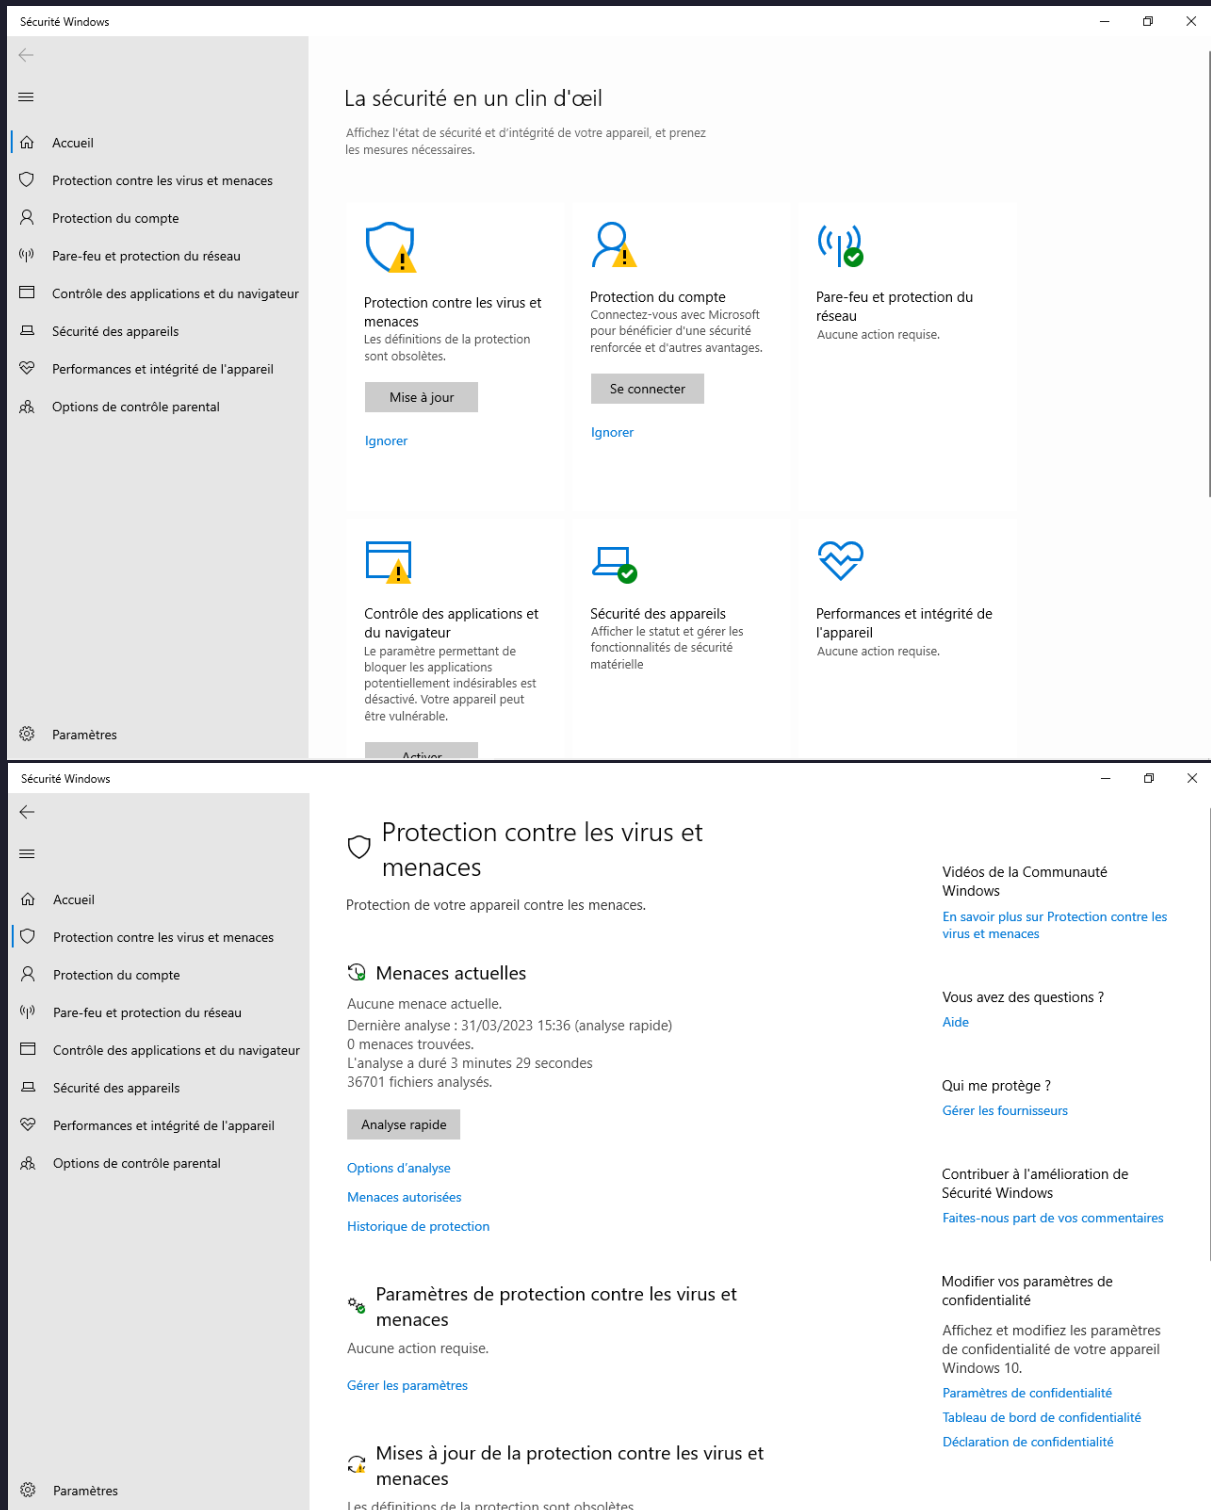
Sécurité Windows

Accueil
Protection contre les virus et menaces
Protection du compte
Pare-feu et protection du réseau
Contrôle des applications et du navigateur
Sécurité des appareils
Performances et intégrité de l'appareil
Options de contrôle parental
Paramètres

La sécurité en un clin d'œil

Affichez l'état de sécurité et d'intégrité de votre appareil, et prenez les mesures nécessaires.

Protection contre les virus et menaces
Les définitions de la protection sont obsolètes.
Mise à jour
Ignorer

Protection du compte
Connectez-vous avec Microsoft pour bénéficier d'une sécurité renforcée et d'autres avantages.
Se connecter
Ignorer

Pare-feu et protection du réseau
Aucune action requise.

Contrôle des applications et du navigateur
Le paramètre permettant de bloquer les applications potentiellement indésirables est désactivé. Votre appareil peut être vulnérable.
Activer

Sécurité des appareils
Afficher le statut et gérer les fonctionnalités de sécurité matérielle

Performances et intégrité de l'appareil
Aucune action requise.

Sécurité Windows

Accueil
Protection contre les virus et menaces
Protection du compte
Pare-feu et protection du réseau
Contrôle des applications et du navigateur
Sécurité des appareils
Performances et intégrité de l'appareil
Options de contrôle parental
Paramètres

Protection contre les virus et menaces

Protection de votre appareil contre les menaces.

Menaces actuelles
Aucune menace actuelle.
Dernière analyse : 31/03/2023 15:36 (analyse rapide)
0 menaces trouvées.
L'analyse a duré 3 minutes 29 secondes
36701 fichiers analysés.
Analyse rapide
Options d'analyse
Menaces autorisées
Historique de protection

Paramètres de protection contre les virus et menaces
Aucune action requise.
Gérer les paramètres

Mises à jour de la protection contre les virus et menaces
Les définitions de la protection sont obsolètes.

Vidéos de la Communauté Windows
En savoir plus sur Protection contre les virus et menaces

Vous avez des questions ?
Aide

Qui me protège ?
Gérer les fournisseurs

Contribuer à l'amélioration de Sécurité Windows
Faites-nous part de vos commentaires

Modifier vos paramètres de confidentialité
Affichez et modifiez les paramètres de confidentialité de votre appareil Windows 10.
Paramètres de confidentialité
Tableau de bord de confidentialité
Déclaration de confidentialité